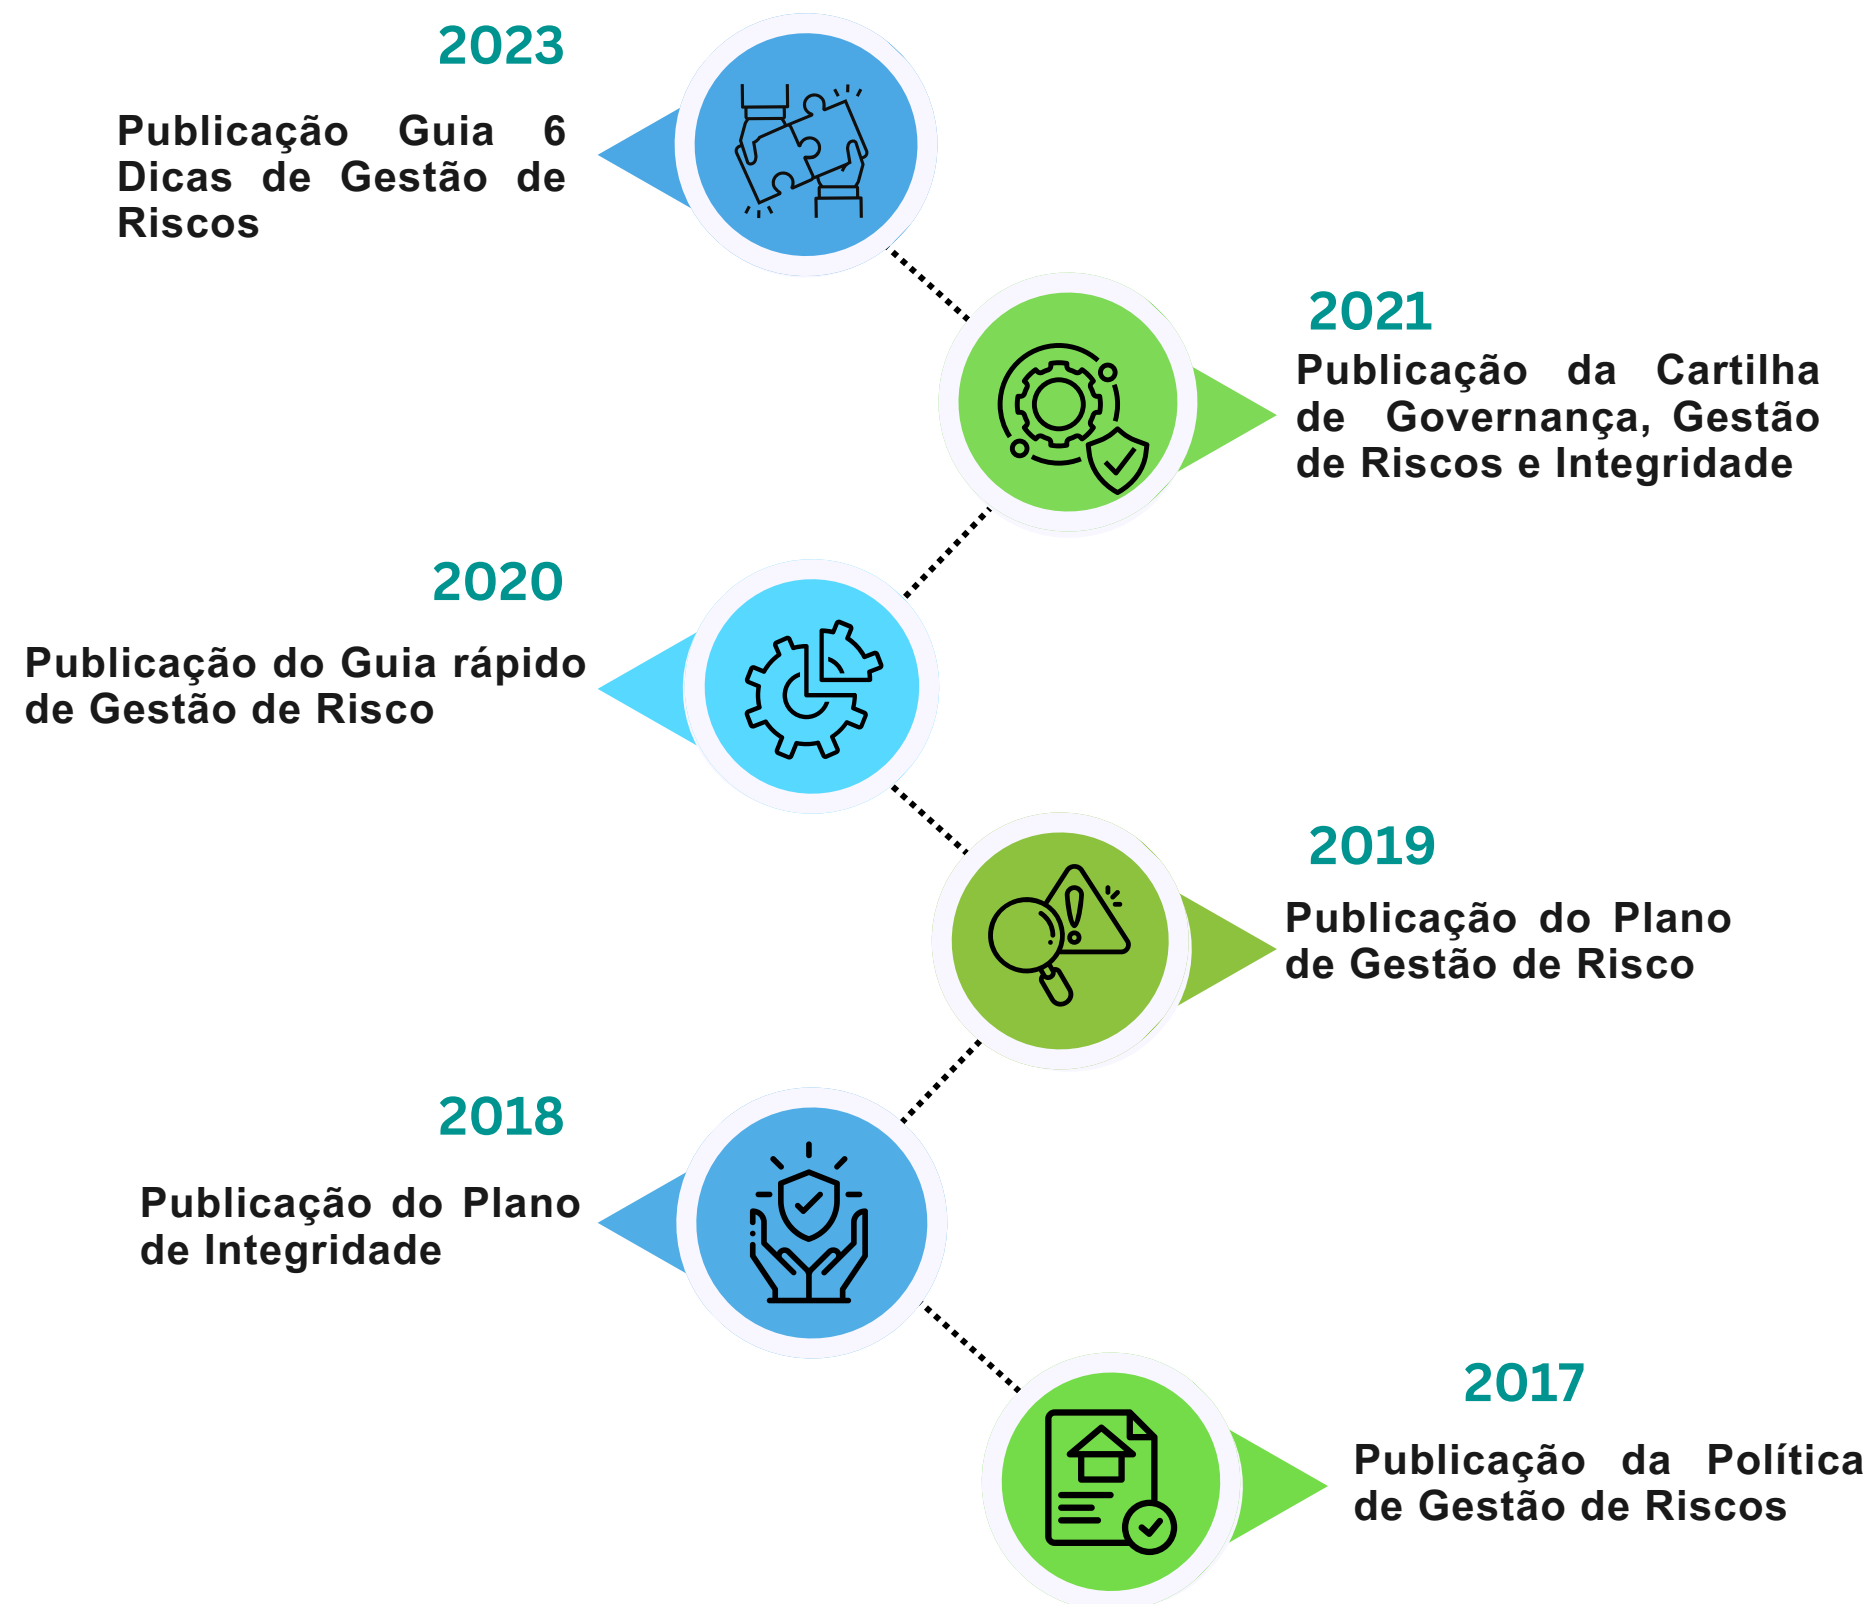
2023

Publicação Guia 6 Dicas de Gestão de Riscos

2021

Publicação da Cartilha de Governança, Gestão de Riscos e Integridade

2020

Publicação do Guia rápido de Gestão de Risco

2019

Publicação do Plano de Gestão de Risco

2018

Publicação do Plano de Integridade

2017

Publicação da Política de Gestão de Riscos